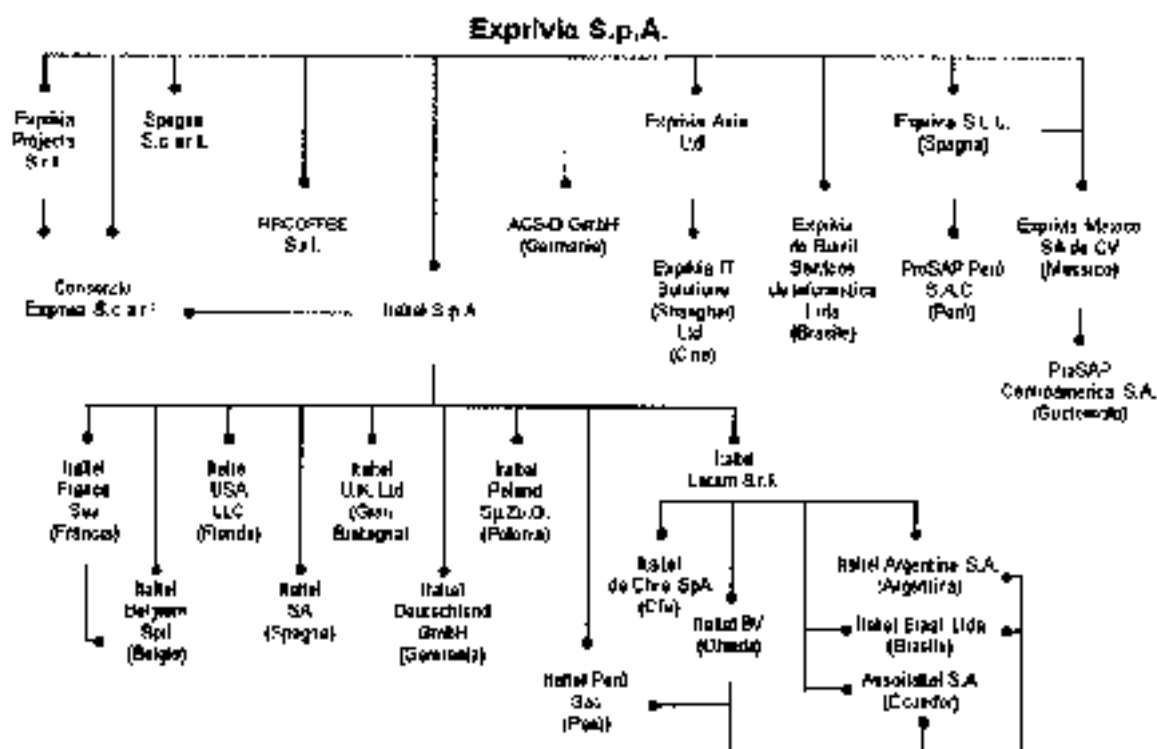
Exprivia S.p.A.

Exprivia Projects S.r.l.

Spegea S.c.ar.l.

HRCOFFEE S.r.l.

ACS-D GmbH (Germania)

Exprivia Asia Ltd

Exprivia S.L.U. (Spagna)

Consorzio Exprivia S.c.ar.l.

Italtel S.p.A.

Exprivia IT Solutions (Shanghai) Ltd (Cina)

Exprivia do Brasil Serviços de Informatica Ltda (Brasile)

ProSAP Perù S.A.C (Perù)

Exprivia Mexico SA de CV (Messico)

ProSAP Centroamerica S.A. (Guatemala)

Italtel France Sas (Francia)

Italtel Belgium Sprl (Belgio)

Italtel USA LLC (Florida)

Italtel SA (Spagna)

Italtel U.K. Ltd (Gran Bretagna)

Italtel Deutschland GmbH (Germania)

Italtel Poland Sp.Zo.O. (Polonia)

Italtel Perù Sac (Perù)

Italtel Latam S.r.l.

Italtel de Chile SpA (Cile)

Italtel BV (Olanda)

Italtel Argentina S.A. (Argentina)

Italtel Brasil Ltda (Brasile)

Ausoitaltel S.A. (Ecuador)